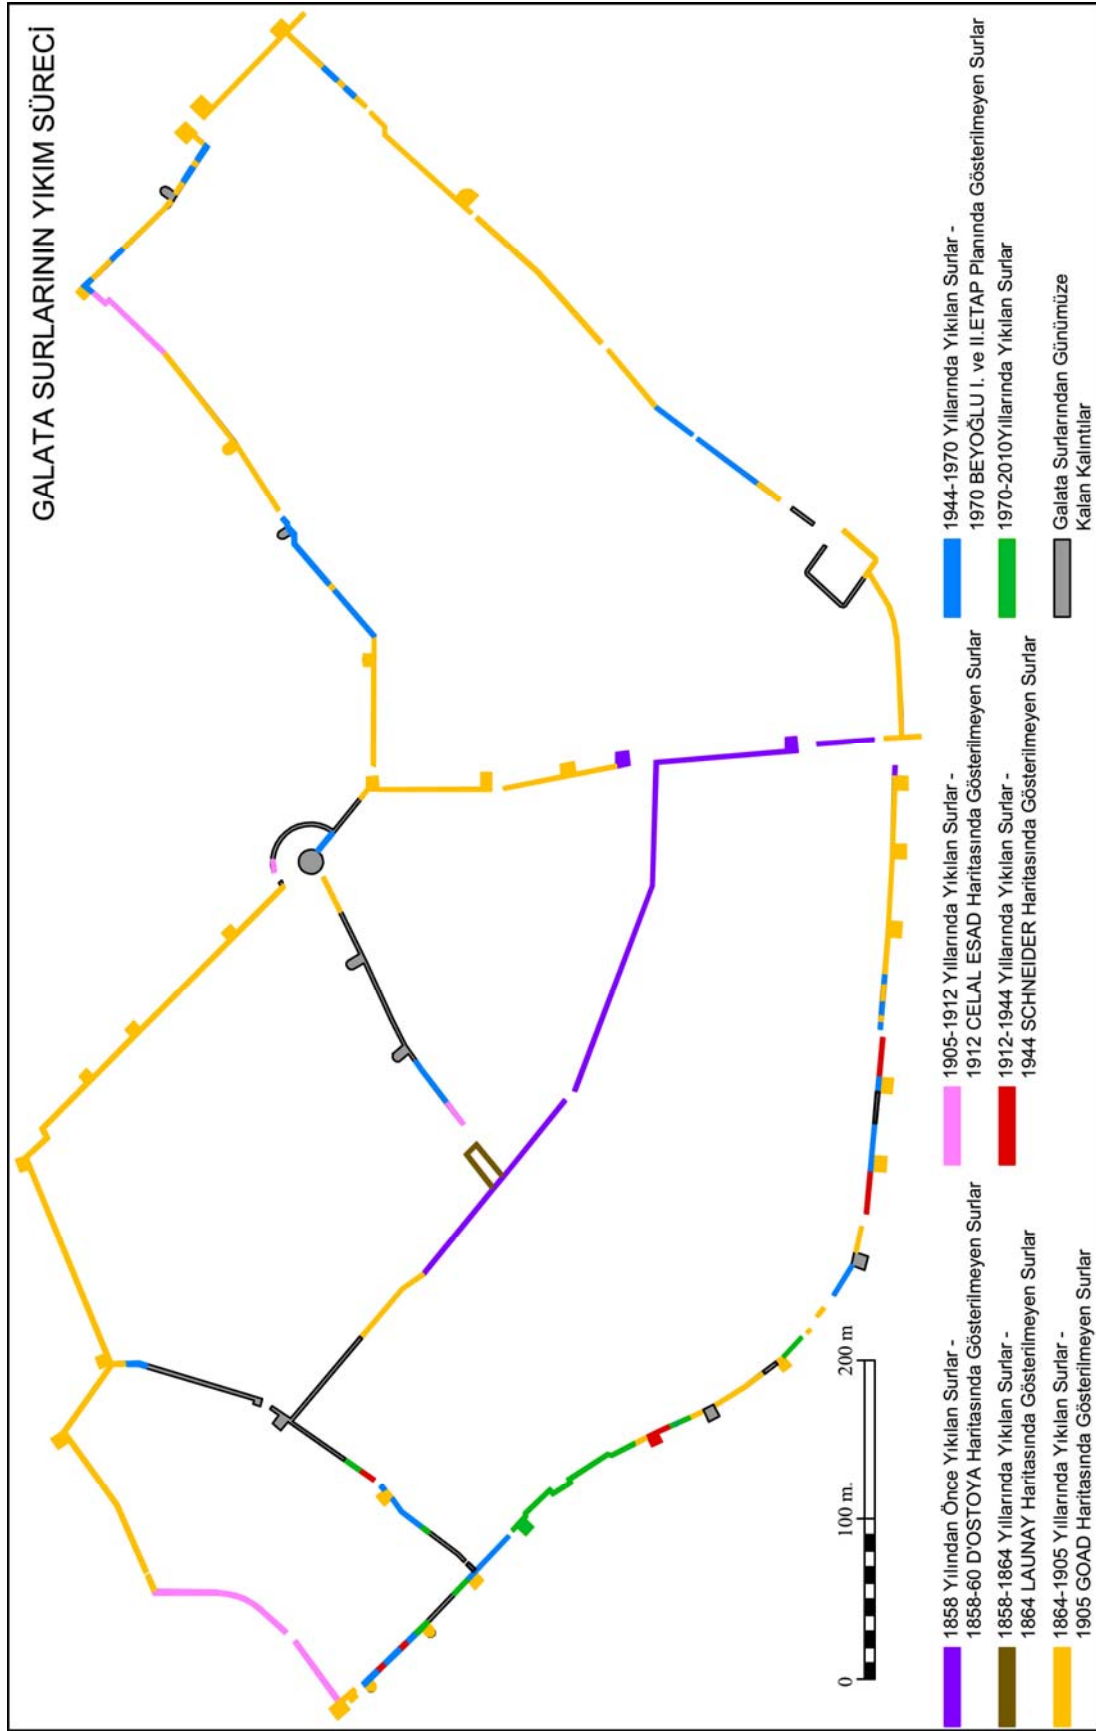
GALATA SURLARININ YIKIM SÜRECİ

0
100 m.
200 m

1858 Yılından Önce Yıkılan Surlar - 1858-60 D'OSTOYA Haritasında Gösterilmeyen Surlar

1858-1864 Yıllarında Yıkılan Surlar - 1864 LAUNAY Haritasında Gösterilmeyen Surlar

1864-1905 Yıllarında Yıkılan Surlar - 1905 GOAD Haritasında Gösterilmeyen Surlar

1905-1912 Yıllarında Yıkılan Surlar - 1912 CELAL ESAD Haritasında Gösterilmeyen Surlar

1912-1944 Yıllarında Yıkılan Surlar - 1944 SCHNEIDER Haritasında Gösterilmeyen Surlar

1944-1970 Yıllarında Yıkılan Surlar - 1970 BEYOĞLU I. ve II.ETAP Planında Gösterilmeyen Surlar

1970-2010Yıllarında Yıkılan Surlar

Galata Surlarından Günümüze Kalan Kalıntılar